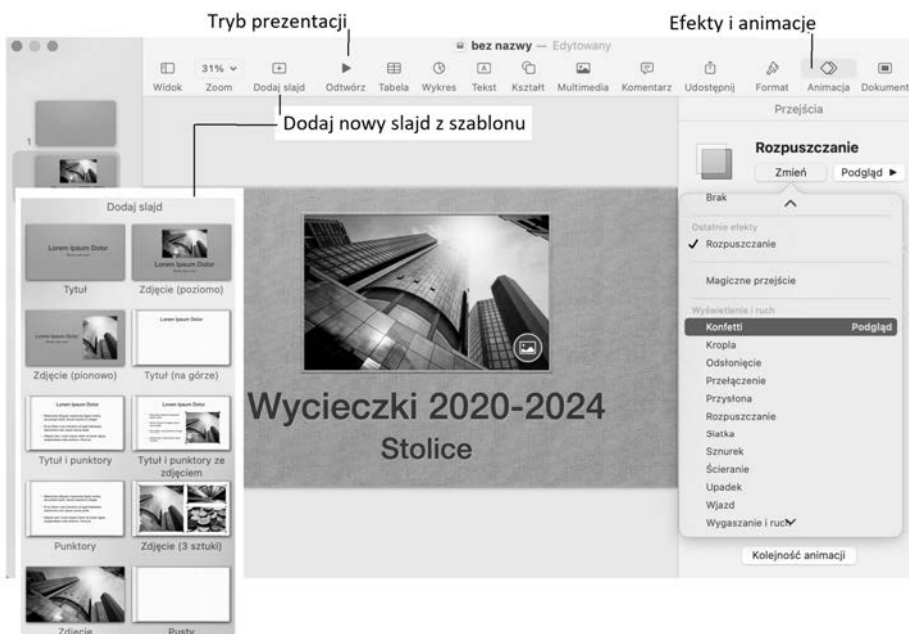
Tryb prezentacji

Efekty i animacje

bez nazwy — Edytowany

Widok 31% Zoom Dodaj slajd Odtwórz Tabela Wykres Tekst Kształt Multimedia Komentarz Udostępnij Format Animacja Dokument

Dodaj nowy slajd z szablonu

Przejścia

Rozpuszczanie

Zmień Podgląd ▶

Brak

Ostatnie efekty

✓ Rozpuszczanie

Magiczne przejście

Wyświetlenie i ruch

Konfetti Podgląd

Kropla

Odsłonięcie

Przełączenie

Przysłona

Rozpuszczanie

Siatka

Sznurek

Ścieranie

Upadek

Wjazd

Wygaszanie i ruch

Kolejność animacji

1

Dodaj slajd

Lorem Ipsum Dolor

Tytuł

Lorem Ipsum Dolor

Zdjęcie (poziomo)

Lorem Ipsum Dolor

Zdjęcie (pionowo)

Lorem Ipsum Dolor

Tytuł (na górze)

Lorem Ipsum Dolor

Tytuł i punktory

Lorem Ipsum Dolor

Tytuł i punktory ze zdjęciem

Punktory

Zdjęcie (3 sztuki)

Zdjęcie

Pusty

Wycieczki 2020-2024

Stolice